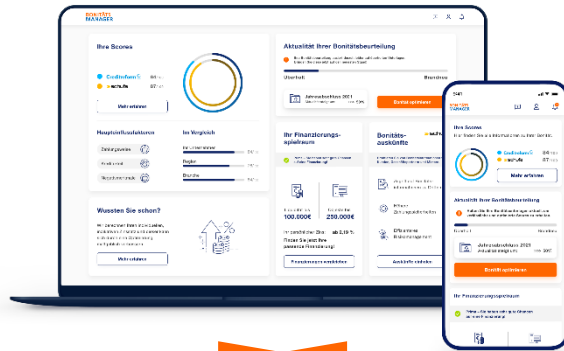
BONITÄTS MANAGER

Ihre Scores

Creditreform
SCHUFA

Mehr erfahren

Hauptinflussfaktoren

Im Vergleich

Region

Branche

Wussten Sie schon?

Mehr erfahren

Aktualität Ihrer Bonitätsbeurteilung

Unterlagen

Bilanzdaten

Jahresabschluss 2021

Bonität optimieren

Ihr Finanzierungsspielraum

100.000€

250.000€

Finanzierungen vergleichen

Bonitätsauskünfte

Auskünfte abrufen

BONITÄTS MANAGER

Ihre Scores

Creditreform
SCHUFA

Mehr erfahren

Aktualität Ihrer Bonitätsbeurteilung

Jahresabschluss 2023

Bonität optimieren

Ihr Finanzierungsspielraum